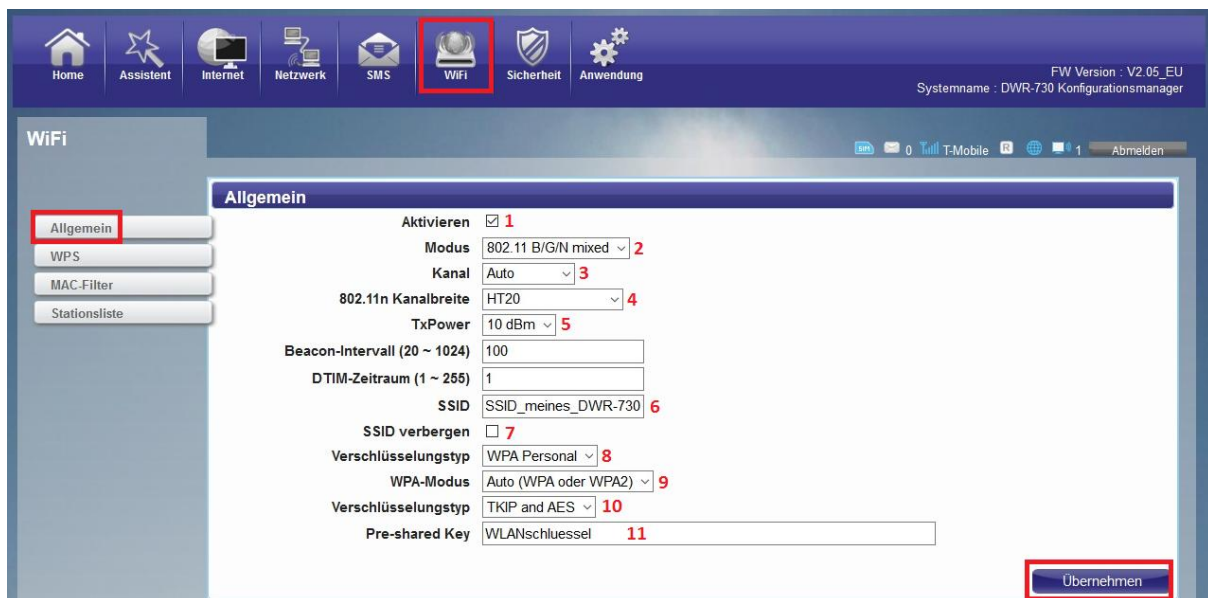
Home Assistent Internet Netzwerk SMS WiFi Sicherheit Anwendung

FW Version : V2.05_EU
Systemname : DWR-730 Konfigurationsmanager

WiFi

0 T-Mobile R 1 Abmelden

Allgemein
WPS
MAC-Filter
Stationsliste

Allgemein

| | |
|---|---|
| Aktivieren | ☑ 1 |
| Modus | 802.11 B/G/N mixed 2 |
| Kanal | Auto 3 |
| 802.11n Kanalbreite | HT20 4 |
| TxPower | 10 dBm 5 |
| Beacon-Intervall (20 ~ 1024) | 100 |
| DTIM-Zeitraum (1 ~ 255) | 1 |
| SSID | SSID_meines_DWR-730 6 |
| SSID verbergen | ☐ 7 |
| Verschlüsselungstyp | WPA Personal 8 |
| WPA-Modus | Auto (WPA oder WPA2) 9 |
| Verschlüsselungstyp | TKIP and AES 10 |
| Pre-shared Key | WLANschluessel 11 |

Übernehmen